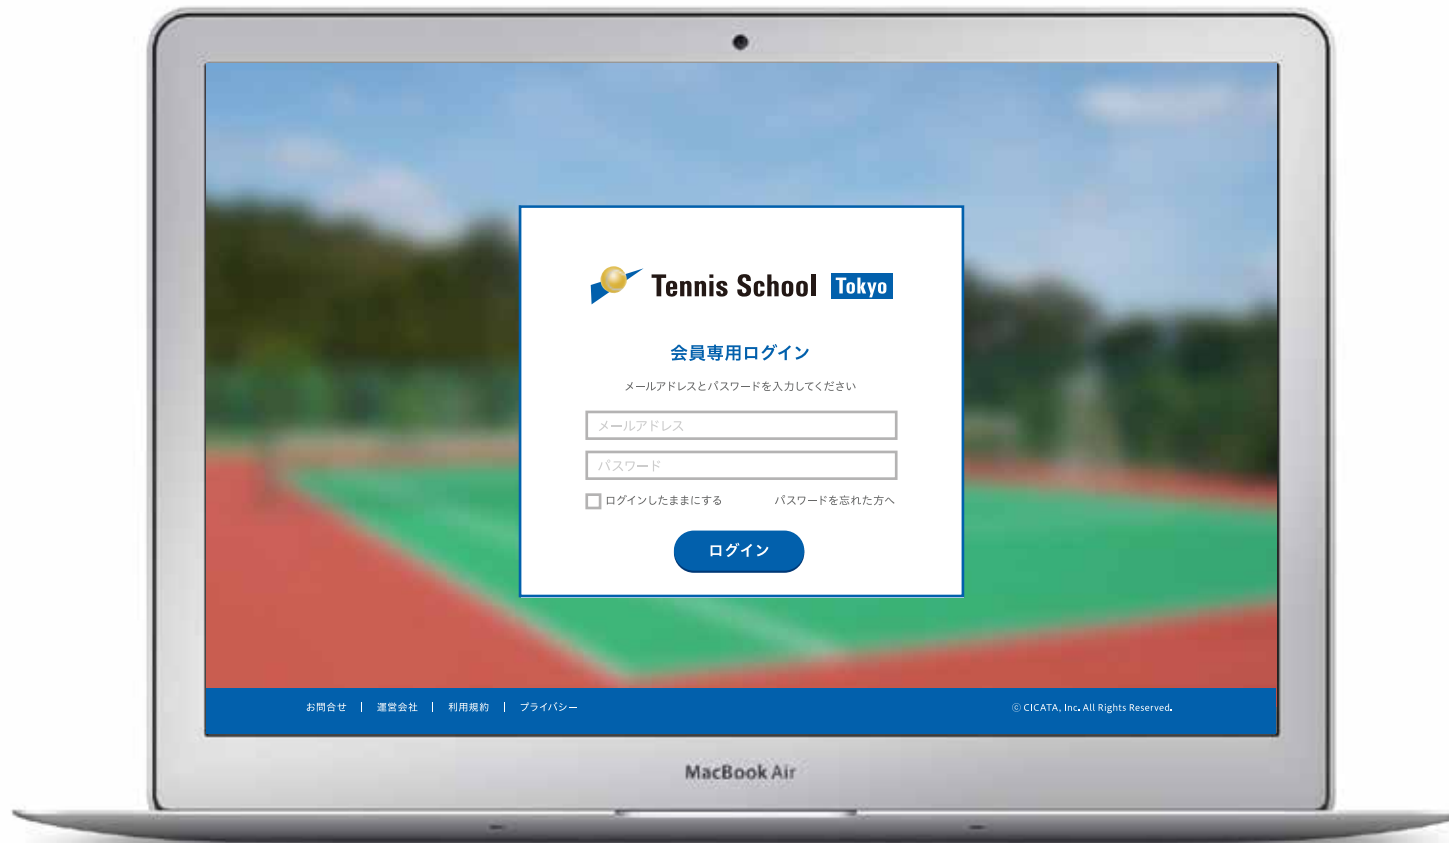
Tennis School Tokyo

会員専用ログイン

メールアドレスとパスワードを入力してください

メールアドレス

パスワード

ログインしたままにする

パスワードを忘れた方へ

ログイン

お問合せ | 運営会社 | 利用規約 | プライバシー

© CICATA, Inc. All Rights Reserved.

MacBook Air